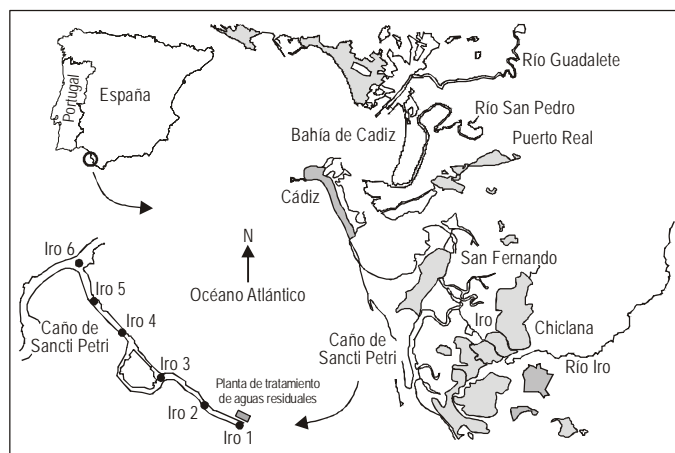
Portugal
España
Río Guadalete
Río San Pedro
Bahía de Cadiz
Puerto Real
Cádiz
N
Océano Atlántico
San Fernando
Iro 6
Iro 5
Iro 4
Caño de Sancti Petri
Iro 3
Iro 2
Iro 1
Planta de tratamiento de aguas residuales
Caño de Sancti Petri
Iro
Chiclana
Río Iro